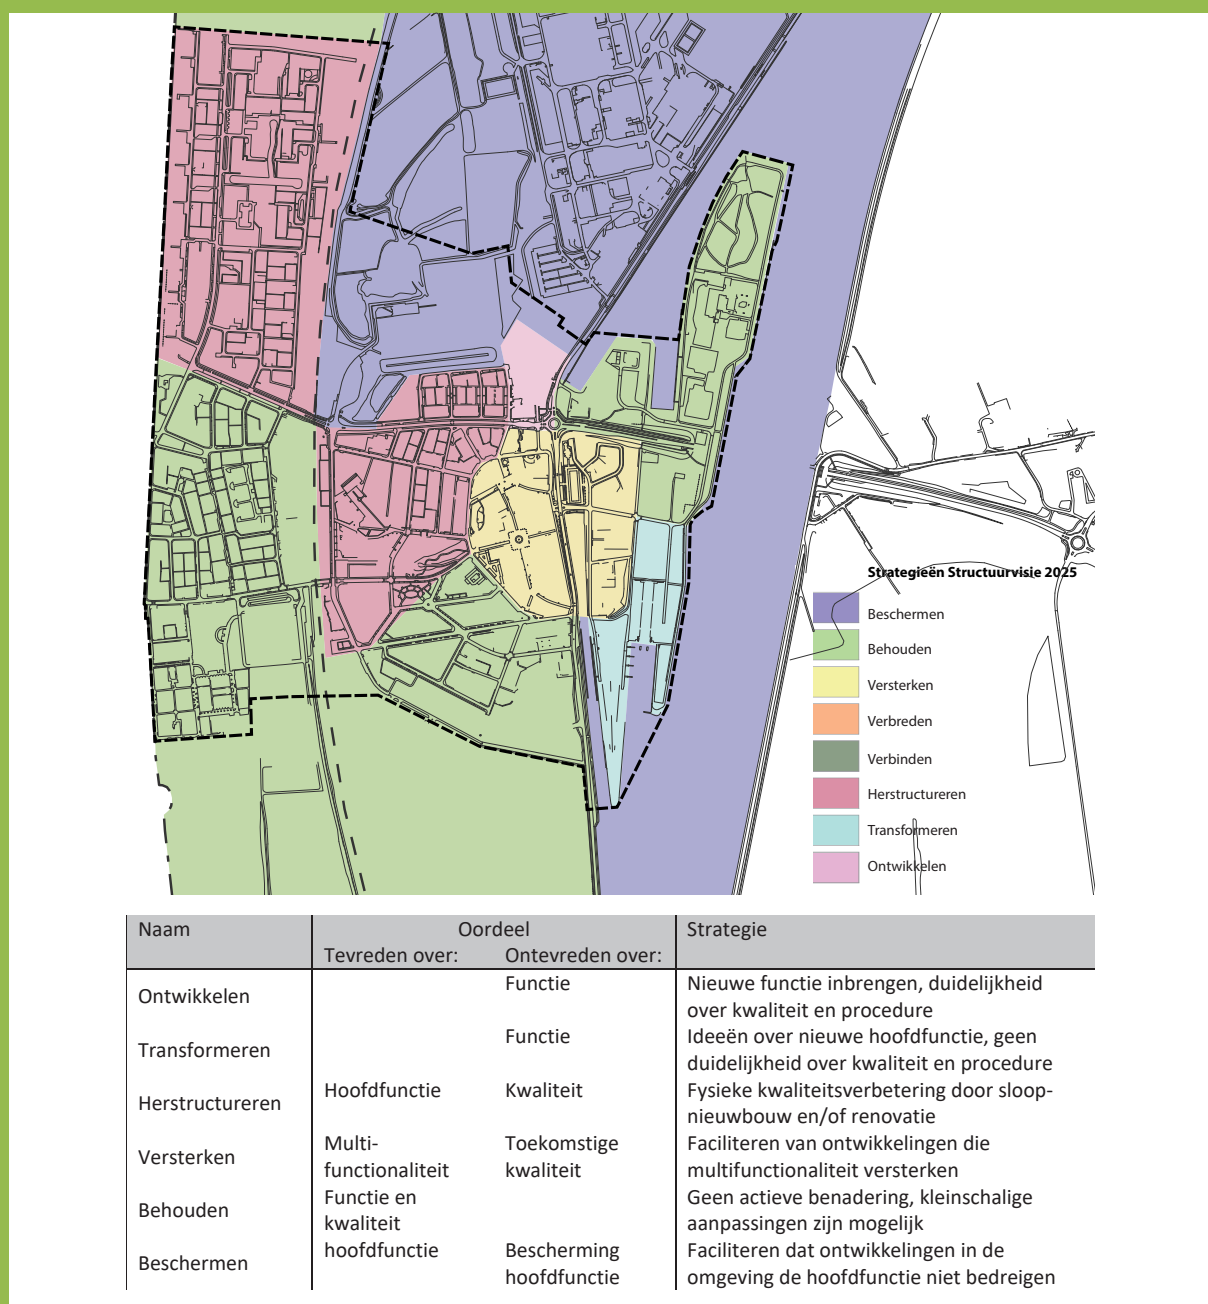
Strategieën Structuurvisie 2025

Beschermen
Behouden
Versterken
Verbreden
Verbinden
Herstructureren
Transformeren
Ontwikkelen

| Naam | Oordeel Tevreden over: | Oordeel Ontevreden over: | Strategie |
|---|---|---|---|
| Ontwikkelen | | Functie | Nieuwe functie inbrengen, duidelijkheid over kwaliteit en procedure |
| Transformeren | | Functie | Ideeën over nieuwe hoofdfunctie, geen duidelijkheid over kwaliteit en procedure |
| Herstructureren | Hoofdfunctie | Kwaliteit | Fysieke kwaliteitsverbetering door sloop-nieuwbouw en/of renovatie |
| Versterken | Multi-functionaliteit | Toekomstige kwaliteit | Faciliteren van ontwikkelingen die multifunctionaliteit versterken |
| Behouden | Functie en kwaliteit | | Geen actieve benadering, kleinschalige aanpassingen zijn mogelijk |
| Beschermen | hoofdfunctie | Bescherming hoofdfunctie | Faciliteren dat ontwikkelingen in de omgeving de hoofdfunctie niet bedreigen |